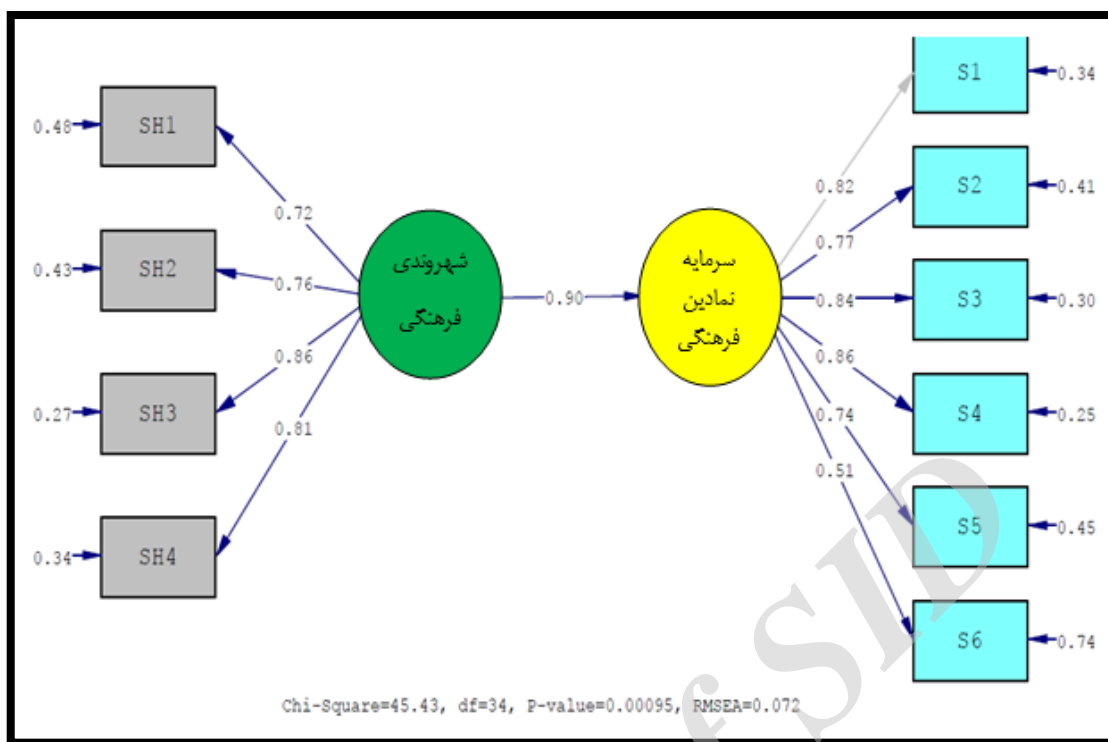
0.48 SH1
0.43 SH2
0.27 SH3
0.34 SH4

0.72
0.76
0.86
0.81

شهروندی فرهنگی

0.90

سرمایه نمادین فرهنگی

0.82
0.77
0.84
0.86
0.74
0.51

S1 0.34
S2 0.41
S3 0.30
S4 0.25
S5 0.45
S6 0.74

Chi-Square=45.43, df=34, P-value=0.00095, RMSEA=0.072

SID